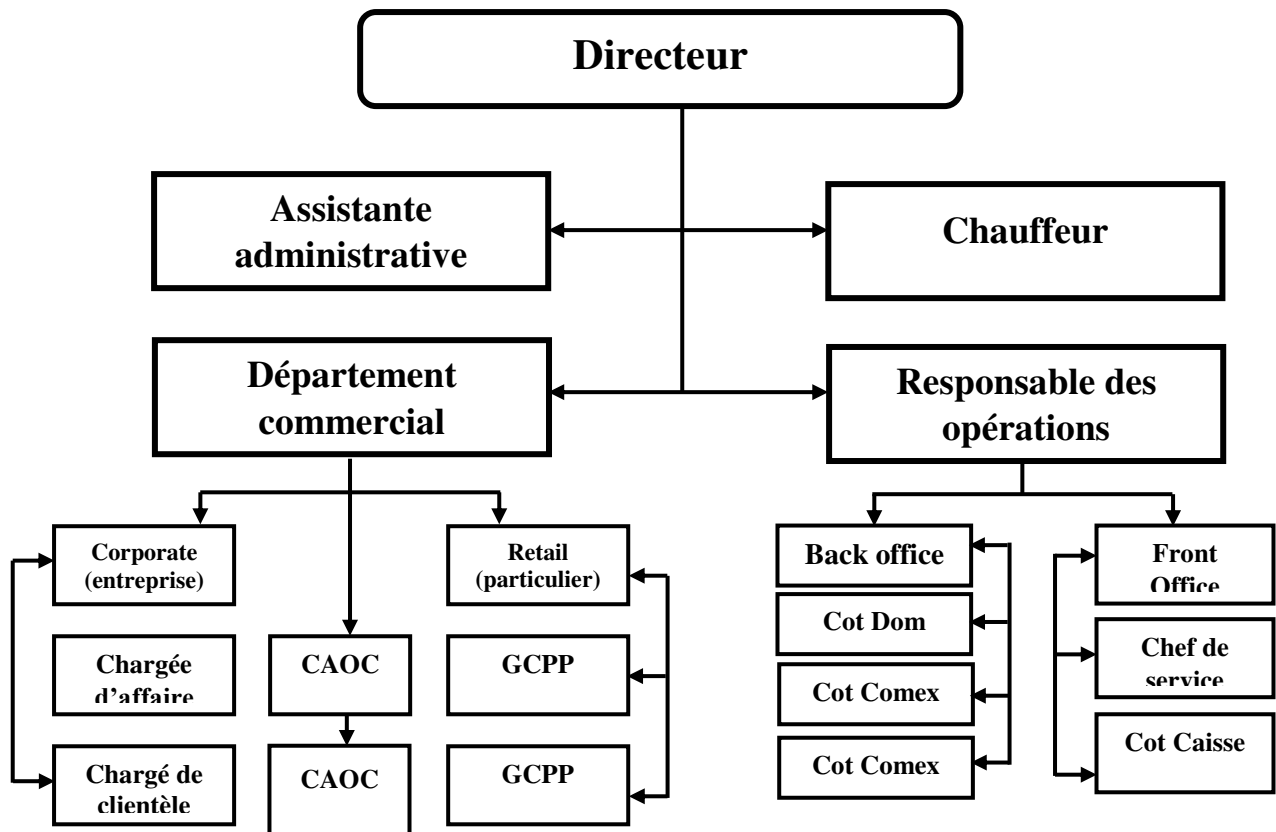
Directeur

Assistante administrative

Chauffeur

Département commercial

Responsable des opérations

Corporate (entreprise)

Chargée d'affaire

Chargé de clientèle

CAOC

CAOC

Retail (particulier)

GCPP

GCPP

Back office

Cot Dom

Cot Comex

Cot Comex

Front Office

Chef de service

Cot Caisse